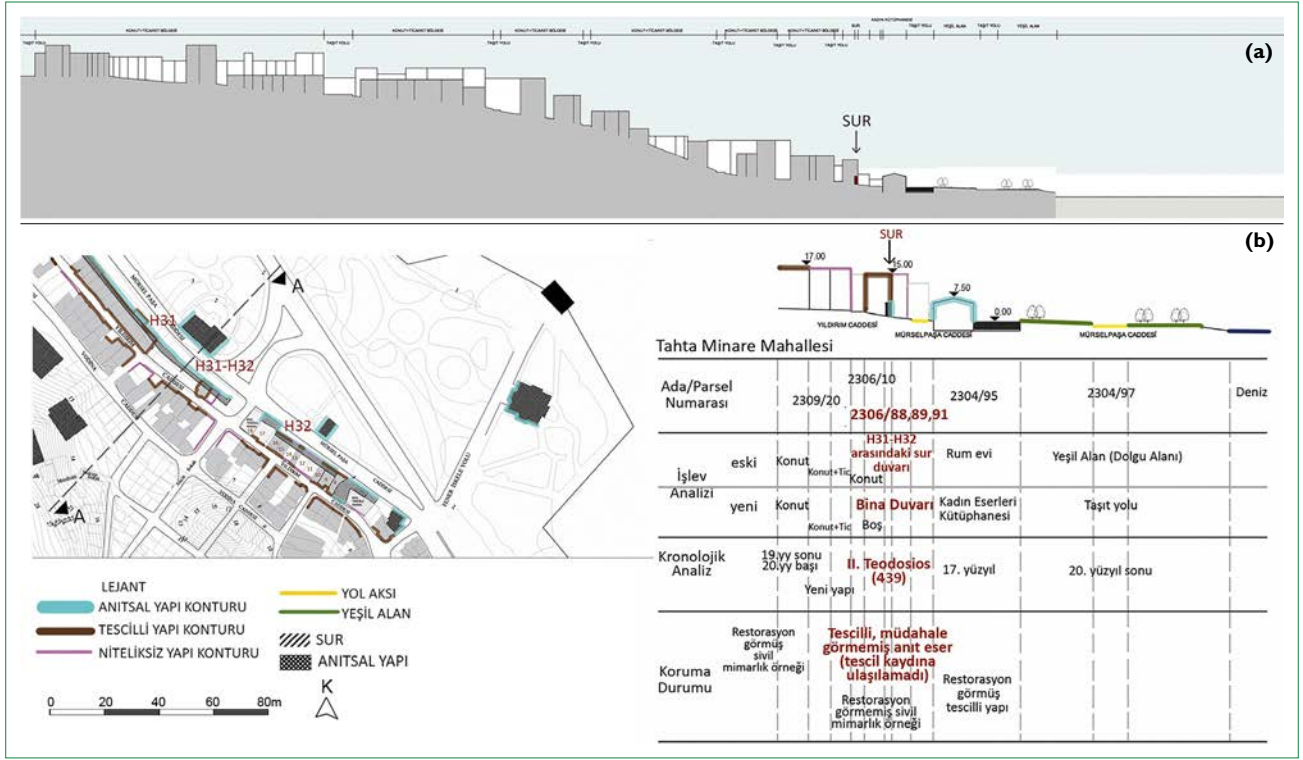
KONUT+TİCARET BÖLGESİ KONUT+TİCARET BÖLGESİ KONUT+TİCARET BÖLGESİ KONUT+TİCARET BÖLGESİ KONUT+TİCARET BÖLGESİ KONUT+TİCARET BÖLGESİ SUR KADIN KÜTÜPHANESİ

TAŞIT YOLU TAŞIT YOLU TAŞIT YOLU TAŞIT YOLU TAŞIT YOLU TAŞIT YOLU TAŞIT YOLU TAŞIT YOLU YEŞİL ALAN TAŞIT YOLU YEŞİL ALAN

(a)

SUR

(b)

A

H31

H31-H32

H32

A

SUR

17.00

15.00

7.50

0.00

YILDIRIM CADDESİ

MÜRSELPAŞA CADDESİ

MÜRSELPAŞA CADDESİ

Tahta Minare Mahallesi

| Ada/Parsel Numarası | | 2309/20 | 2306/10 2306/88,89,91 | 2304/95 | 2304/97 | Deniz |
|---|---|---|---|---|---|---|
| İşlev Analizi | eski | Konut Konut+Tic | H31-H32 arasındaki sur duvarı Konut | Rum evi | Yeşil Alan (Dolgu Alanı) | |
| | yeni | Konut Konut+Tic | Bina Duvarı Boş | Kadın Eserleri Kütüphanesi | Taşıt yolu | |
| Kronolojik Analiz | | 19.yy sonu 20.yy başı Yeni yapı | II. Teodosios (439) | 17. yüzyıl | 20. yüzyıl sonu | |
| Koruma Durumu | | Restorasyon görmüş sivil mimarlık örneği | Tescilli, müdahale görmemiş anıt eser (tescil kaydına ulaşılamadı) Restorasyon görmemiş sivil mimarlık örneği | Restorasyon görmüş tescilli yapı | | |

LEJANT
ANITSAL YAPI KONTURU
TESCİLLİ YAPI KONTURU
NİTELİKSİZ YAPI KONTURU
YOL AKSI
YEŞİL ALAN
SUR
ANITSAL YAPI

0 20 40 60 80m

K